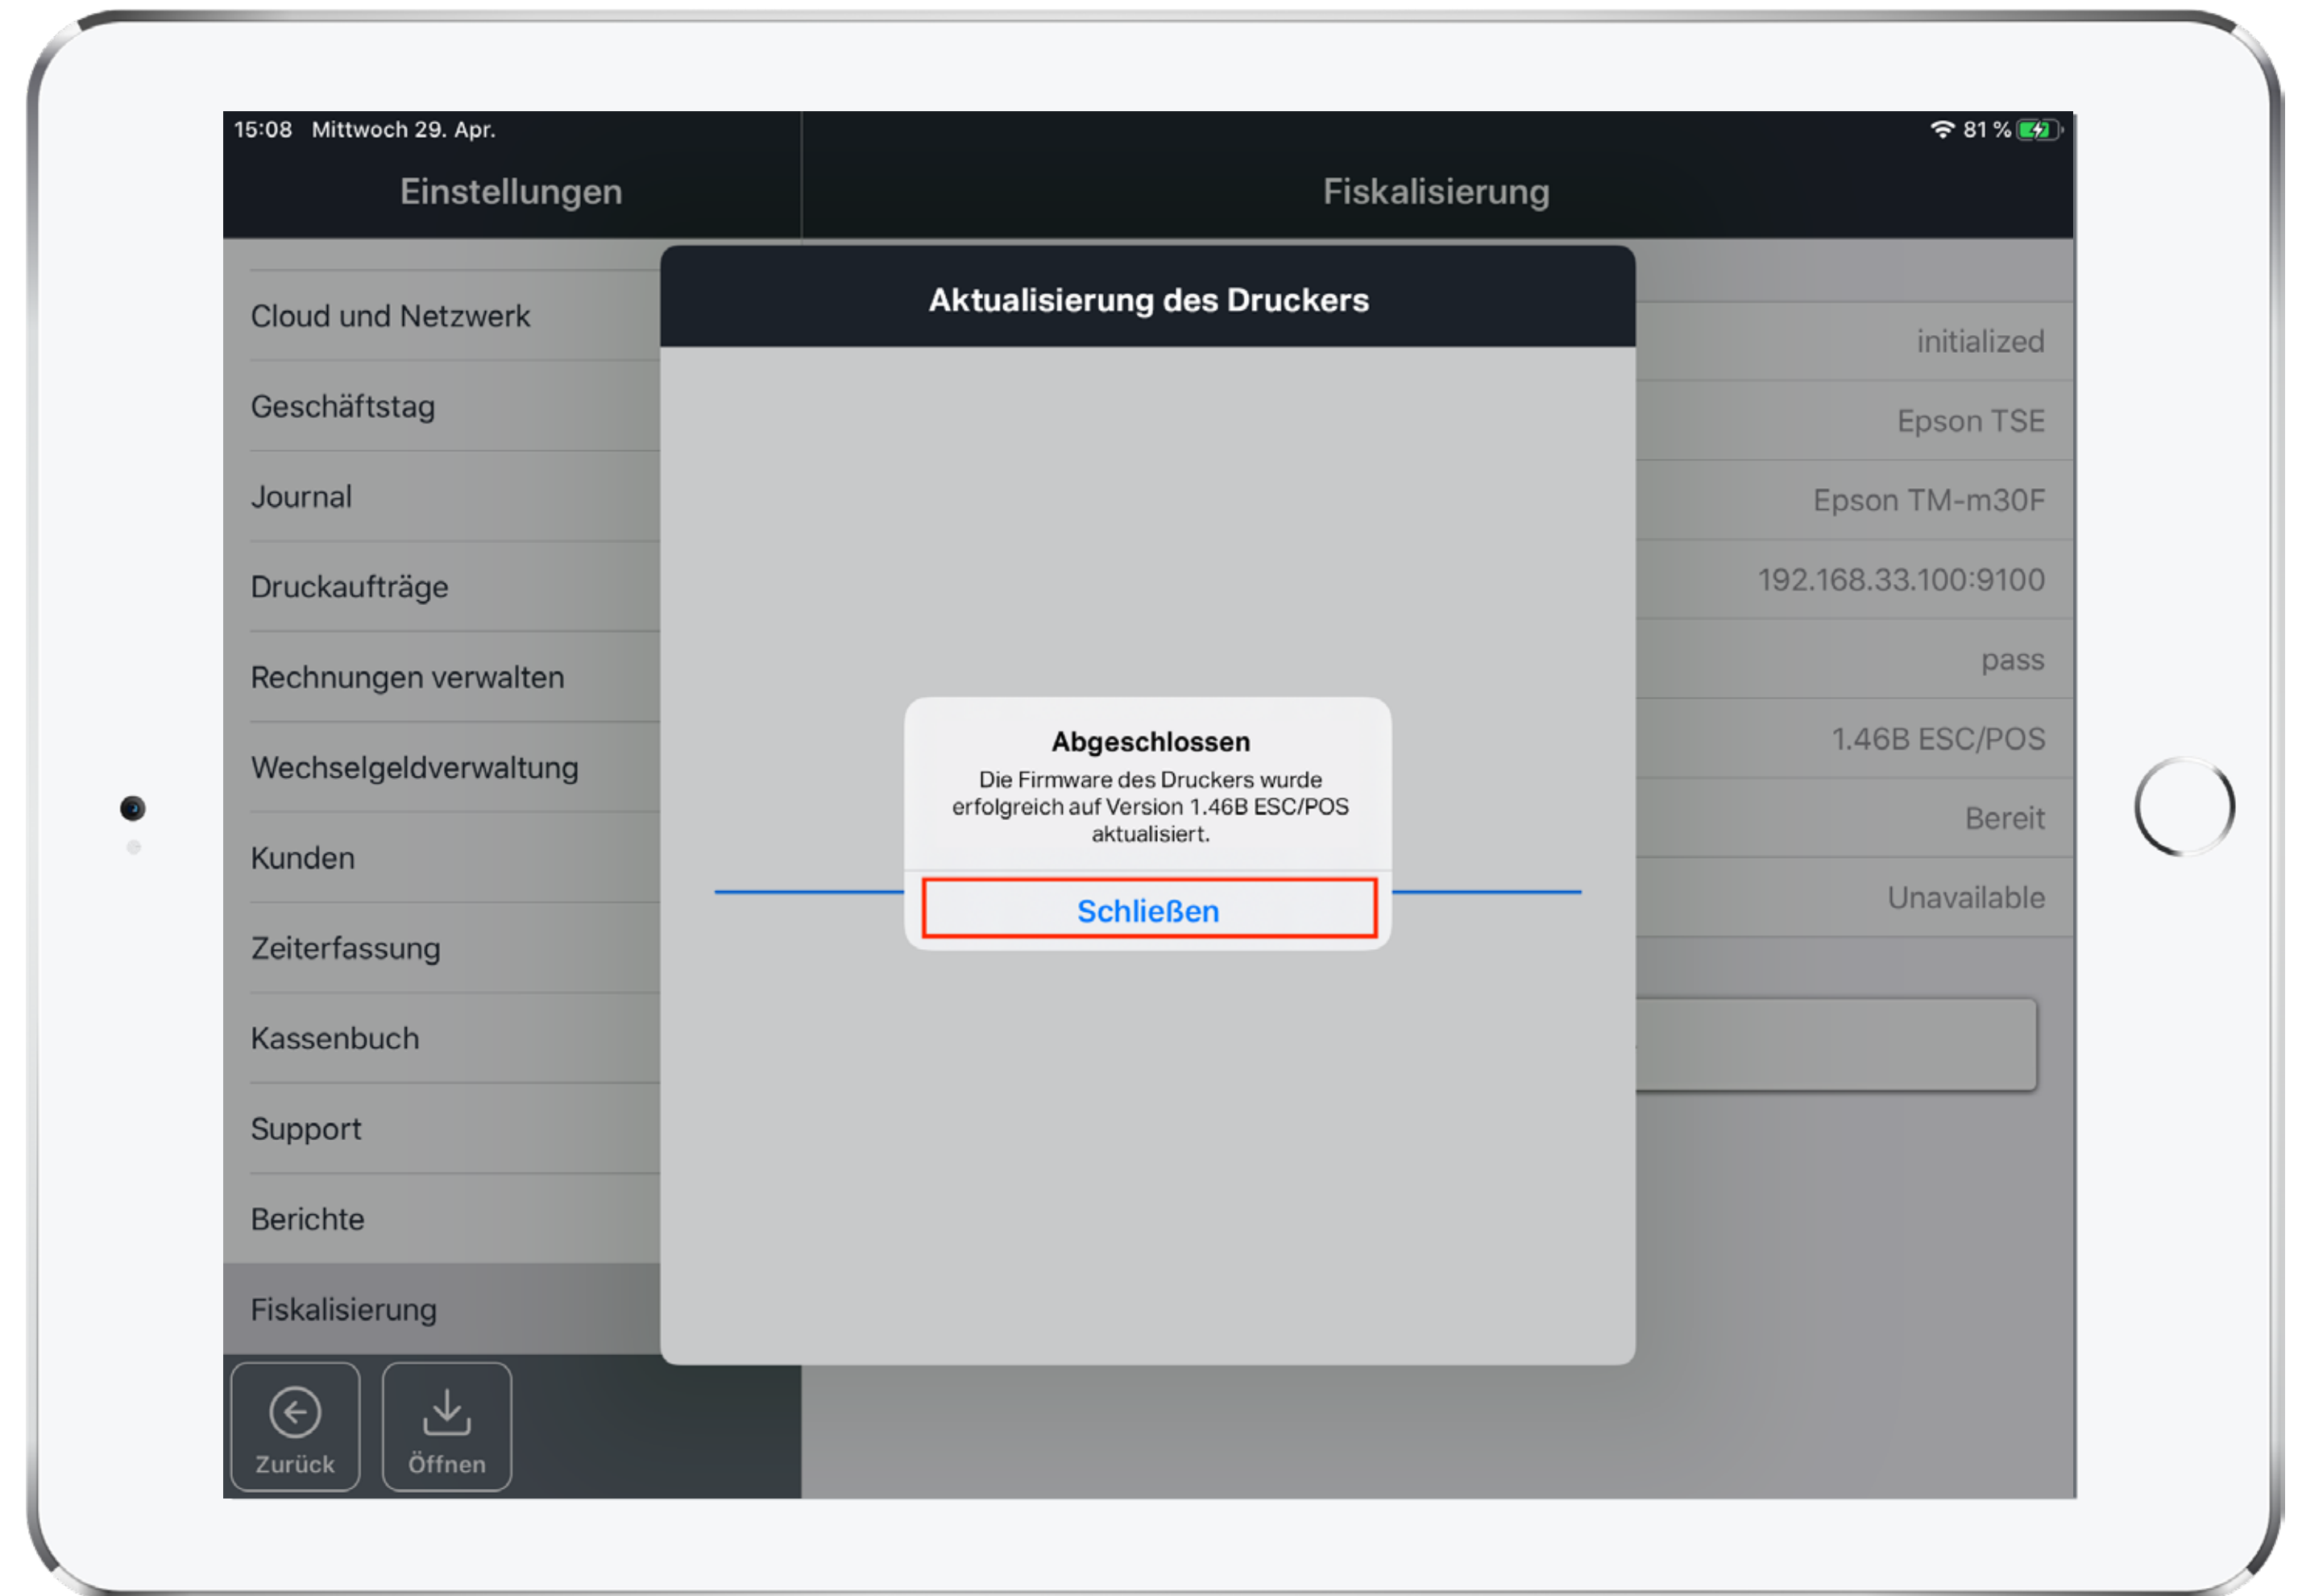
15:08 Mittwoch 29. Apr.

81 %

Einstellungen

Fiskalisierung

Cloud und Netzwerk

Geschäftstag

Journal

Druckaufträge

Rechnungen verwalten

Wechselgeldverwaltung

Kunden

Zeiterfassung

Kassenbuch

Support

Berichte

Fiskalisierung

Zurück

Öffnen

initialized

Epson TSE

Epson TM-m30F

192.168.33.100:9100

pass

1.46B ESC/POS

Bereit

Unavailable

Aktualisierung des Druckers

Abgeschlossen

Die Firmware des Druckers wurde erfolgreich auf Version 1.46B ESC/POS aktualisiert.

Schließen